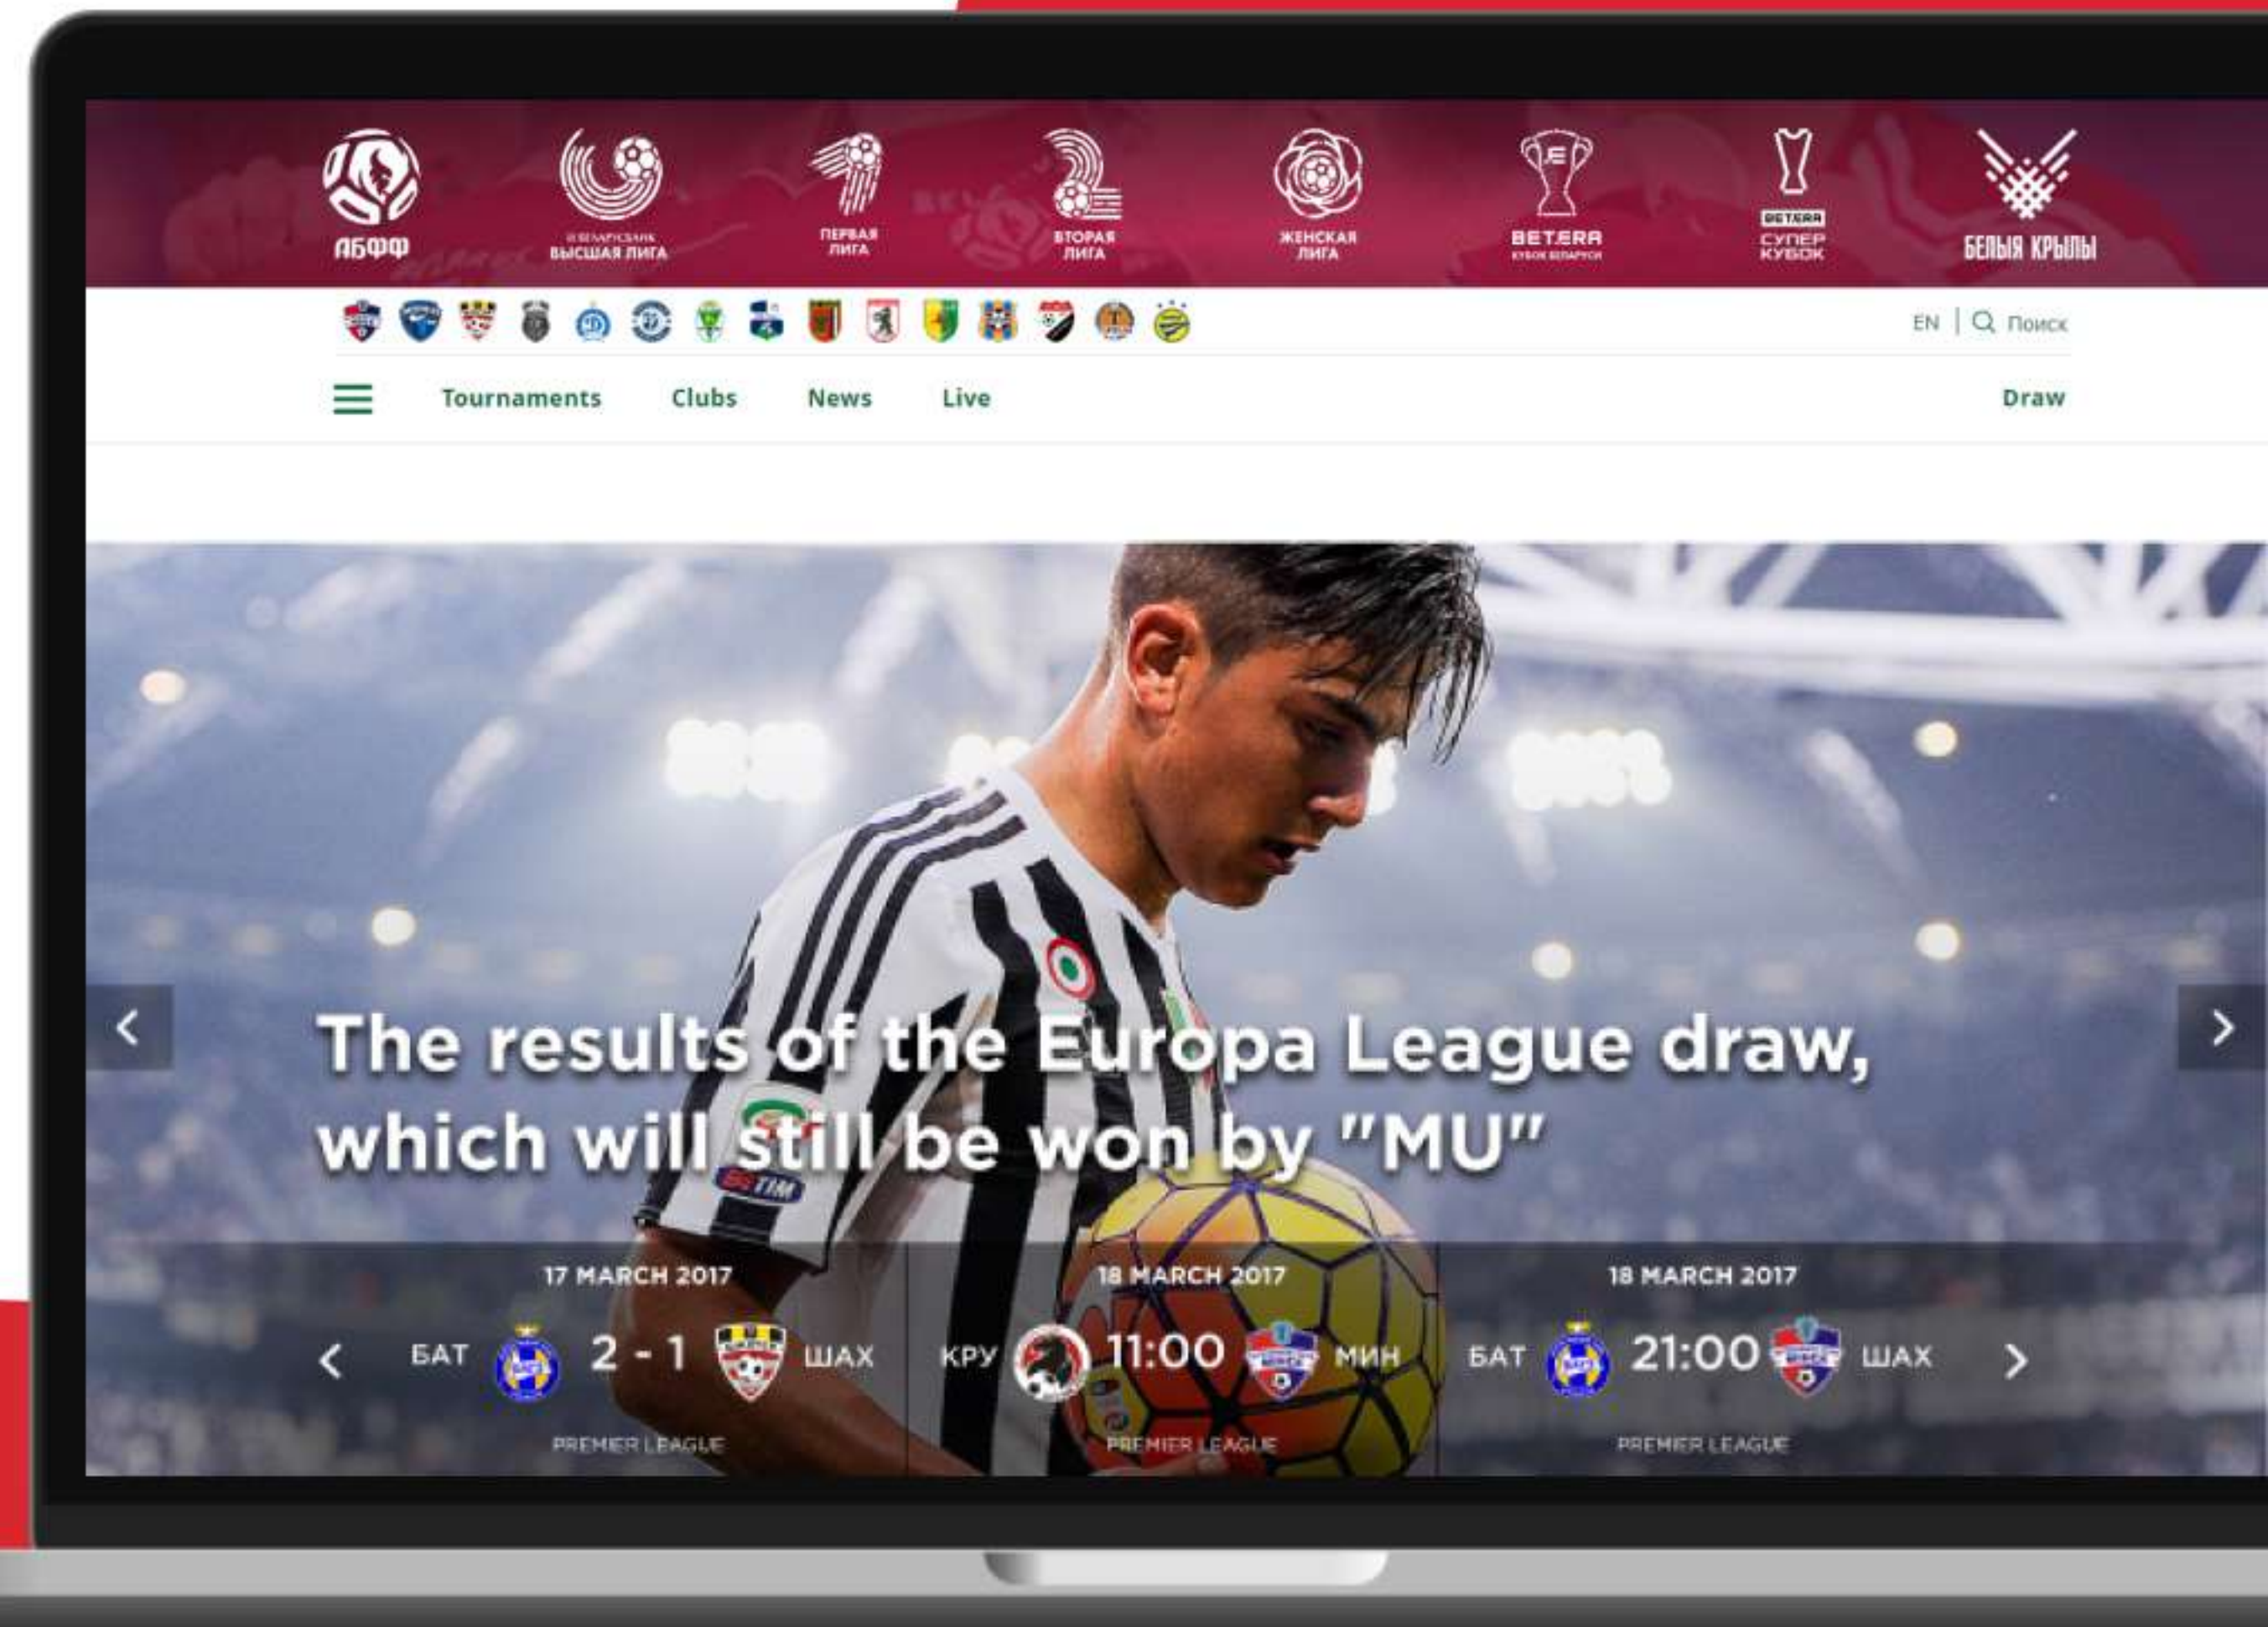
АБФФ

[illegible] ВЫСШАЯ ЛИГА

ПЕРВАЯ ЛИГА

ВТОРАЯ ЛИГА

ЖЕНСКАЯ ЛИГА

BETERA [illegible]

BETERA СУПЕР КУБОК

БЕЛЫЯ КРЫЛЫ

EN | Поиск

Tournaments Clubs News Live

Draw

The results of the Europa League draw, which will still be won by "MU"

17 MARCH 2017
БАТ 2 - 1 ШАХ
PREMIER LEAGUE

18 MARCH 2017
КРУ 11:00 МИН
PREMIER LEAGUE

18 MARCH 2017
БАТ 21:00 ШАХ
PREMIER LEAGUE